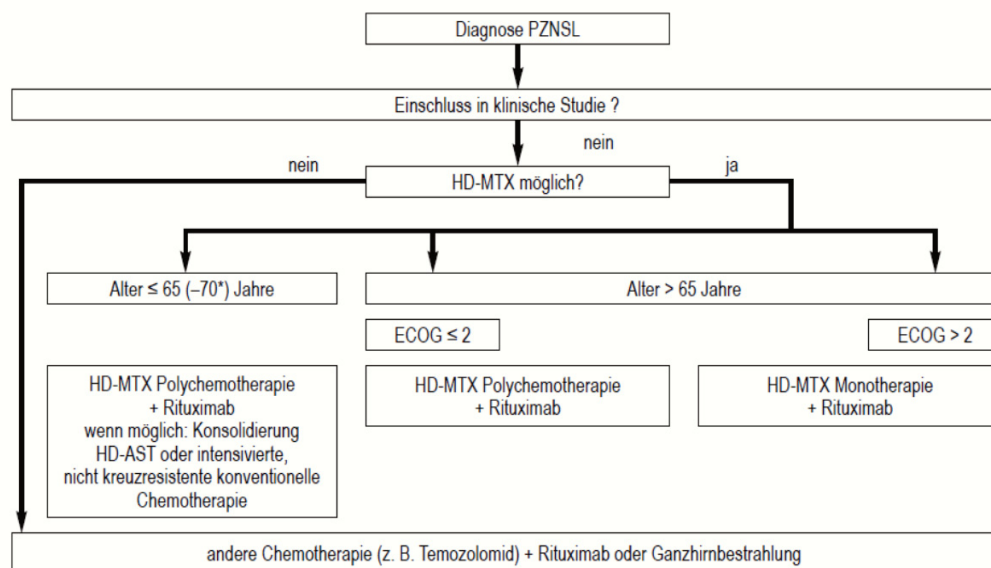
Diagnose PZNSL

Einschluss in klinische Studie ?

nein

nein

HD-MTX möglich?

ja

Alter ≤ 65 (–70*) Jahre

Alter > 65 Jahre

ECOG ≤ 2

ECOG > 2

HD-MTX Polychemotherapie + Rituximab wenn möglich: Konsolidierung HD-AST oder intensivierte, nicht kreuzresistente konventionelle Chemotherapie

HD-MTX Polychemotherapie + Rituximab

HD-MTX Monotherapie + Rituximab

andere Chemotherapie (z. B. Temozolomid) + Rituximab oder Ganzhirnbestrahlung